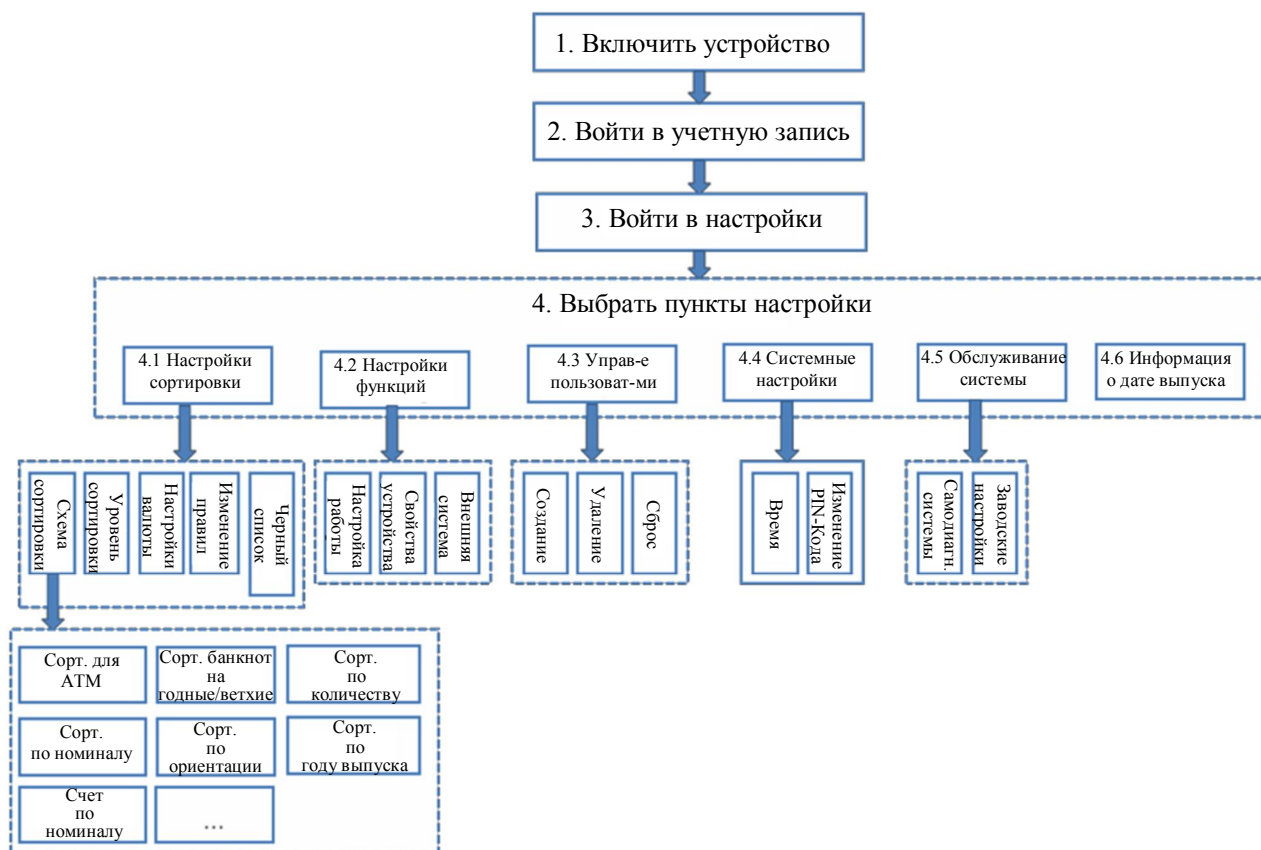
1. Включить устройство

2. Войти в учетную запись

3. Войти в настройки

4. Выбрать пункты настройки

4.1 Настройки сортировки

4.2 Настройки функций

4.3 Управ-е пользоват-ми

4.4 Системные настройки

4.5 Обслуживание системы

4.6 Информация о дате выпуска

Схема сортировки

Уровень сортировки

Настройки валюты

Изменение правил

Черный список

Настройка работы

Свойства устройства

Внешняя система

Создание

Удаление

Сброс

Время

Изменение PIN-Кода

Самодиагн. системы

Заводские настройки

Сорт. для ATM

Сорт. банкнот на годные/ветхие

Сорт. по количеству

Сорт. по номиналу

Сорт. по ориентации

Сорт. по году выпуска

Счет по номиналу

...